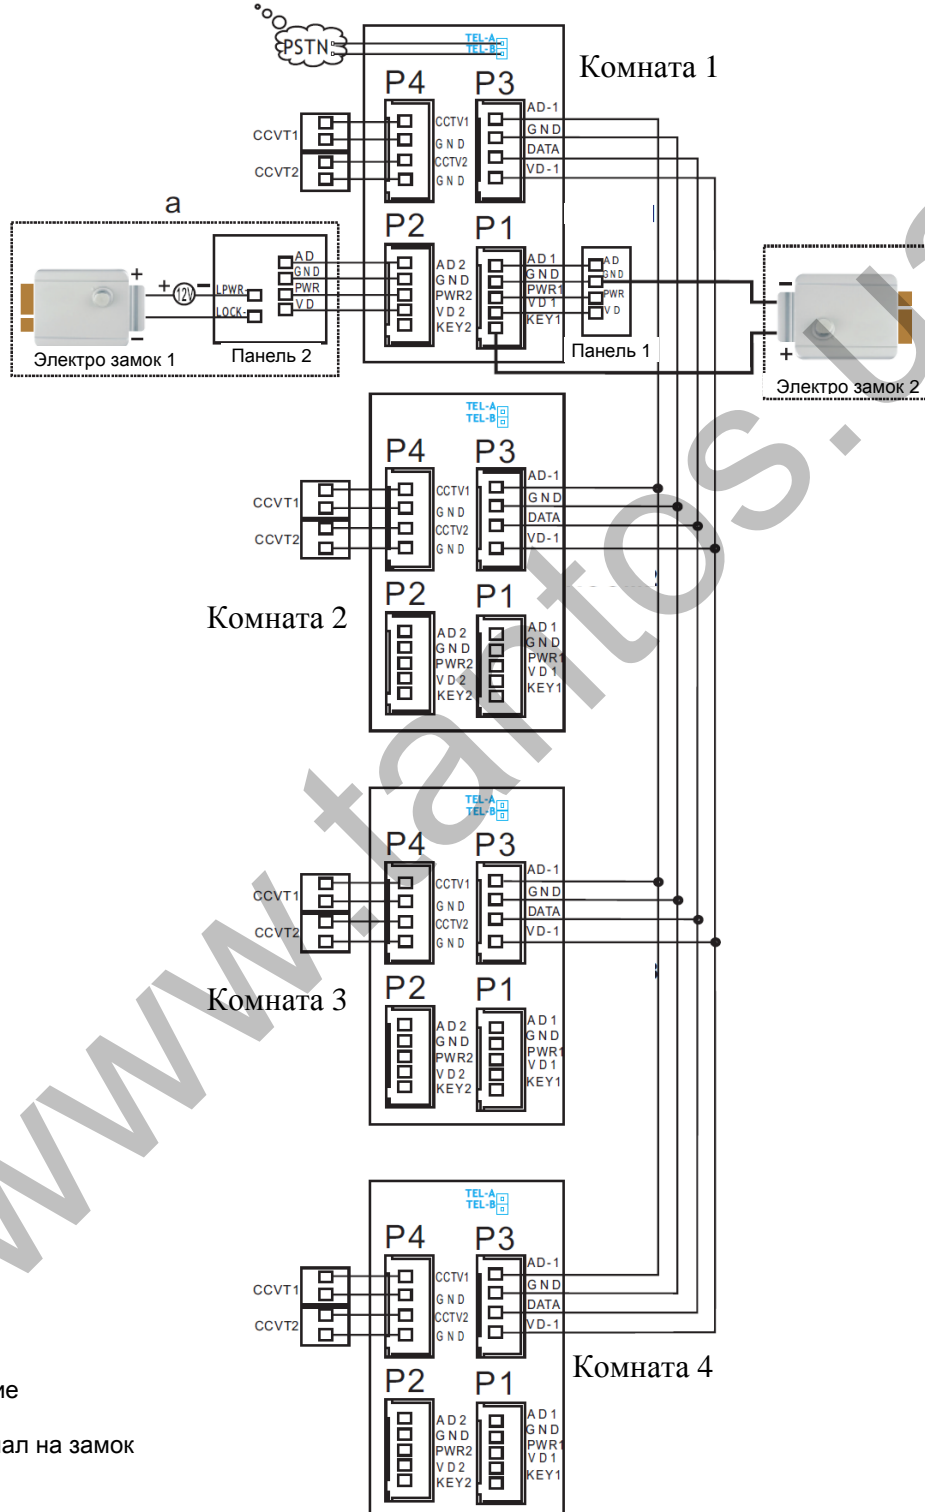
PSTN
TEL-A
TEL-B
Комната 1
P4
P3
CCVT1
CCVT2
CCTV1
GND
CCTV2
GND
AD-1
GND
DATA
VD-1
a
P2
P1
+
−
+
12V
−
LPWR
LOCK
AD
GND
PWR
VD
AD2
GND
PWR2
VD2
KEY2
AD1
GND
PWR1
VD1
KEY1
AD
GND
PWR
VD
Электро замок 1
Панель 2
Панель 1
−
+
Электро замок 2
TEL-A
TEL-B
P4
P3
CCVT1
CCVT2
CCTV1
GND
CCTV2
GND
AD-1
GND
DATA
VD-1
P2
P1
Комната 2
AD2
GND
PWR2
VD2
KEY2
AD1
GND
PWR1
VD1
KEY1
TEL-A
TEL-B
P4
P3
CCVT1
CCVT2
CCTV1
GND
CCTV2
GND
AD-1
GND
DATA
VD-1
Комната 3
P2
P1
AD2
GND
PWR2
VD2
KEY2
AD1
GND
PWR1
VD1
KEY1
TEL-A
TEL-B
P4
P3
CCVT1
CCVT2
CCTV1
GND
CCTV2
GND
AD-1
GND
DATA
VD-1
Комната 4
P2
P1
AD2
GND
PWR2
VD2
KEY2
AD1
GND
PWR1
VD1
KEY1
ие
ал на замок
www.tantos.ua